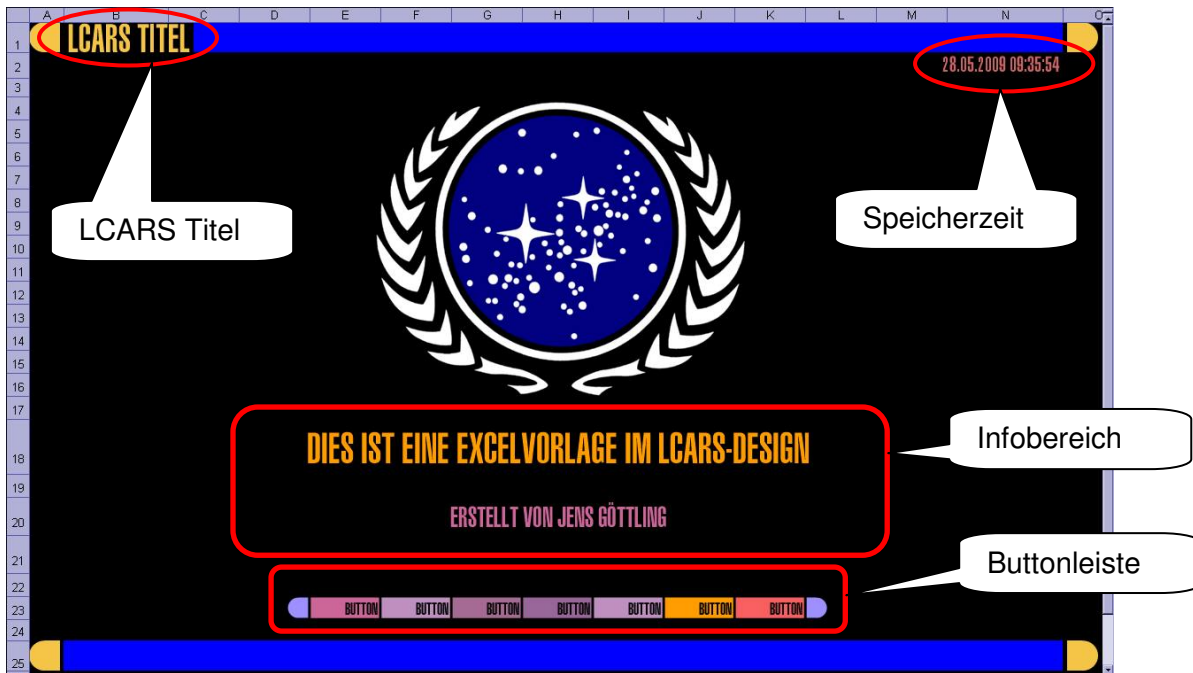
A B C D E F G H I J K L M N O

1 LCARS TITEL

2 28.05.2009 09:35:54

3 4 5 6 7 8 9 10 11 12 13 14 15 16 17

LCARS Titel

Speicherzeit

18 DIES IST EINE EXCELVORLAGE IM LCARS-DESIGN

19

20 ERSTELLT VON JENS GÖTTLING

Infobereich

21 22

Buttonleiste

23 BUTTON BUTTON BUTTON BUTTON BUTTON BUTTON BUTTON

24 25